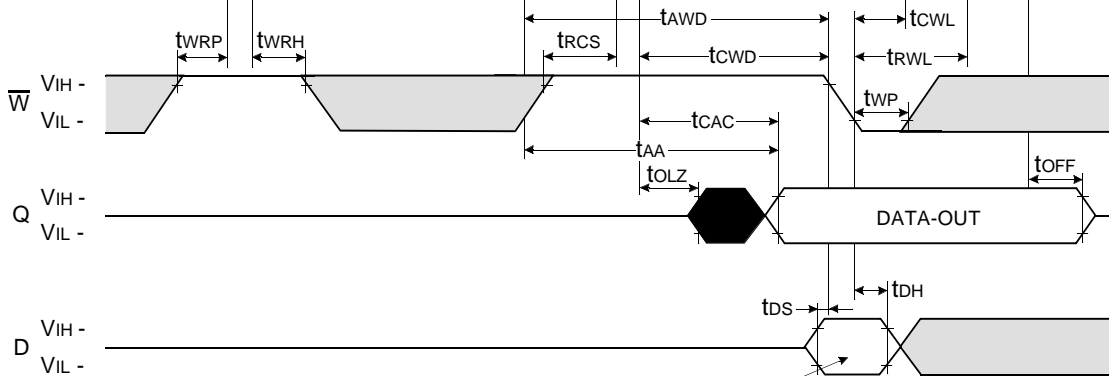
$t_{AWD}$
$t_{CWL}$
$t_{WRP}$ $t_{WRH}$
$t_{RCS}$
$t_{CWD}$
$t_{RWL}$
$\overline{W}$ $V_{IH}$ -
$V_{IL}$ -
$t_{WP}$
$t_{CAC}$
$t_{AA}$
$t_{OLZ}$
$t_{OFF}$
Q $V_{IH}$ -
$V_{IL}$ -
DATA-OUT
$t_{DH}$
$t_{DS}$
D $V_{IH}$ -
$V_{IL}$ -